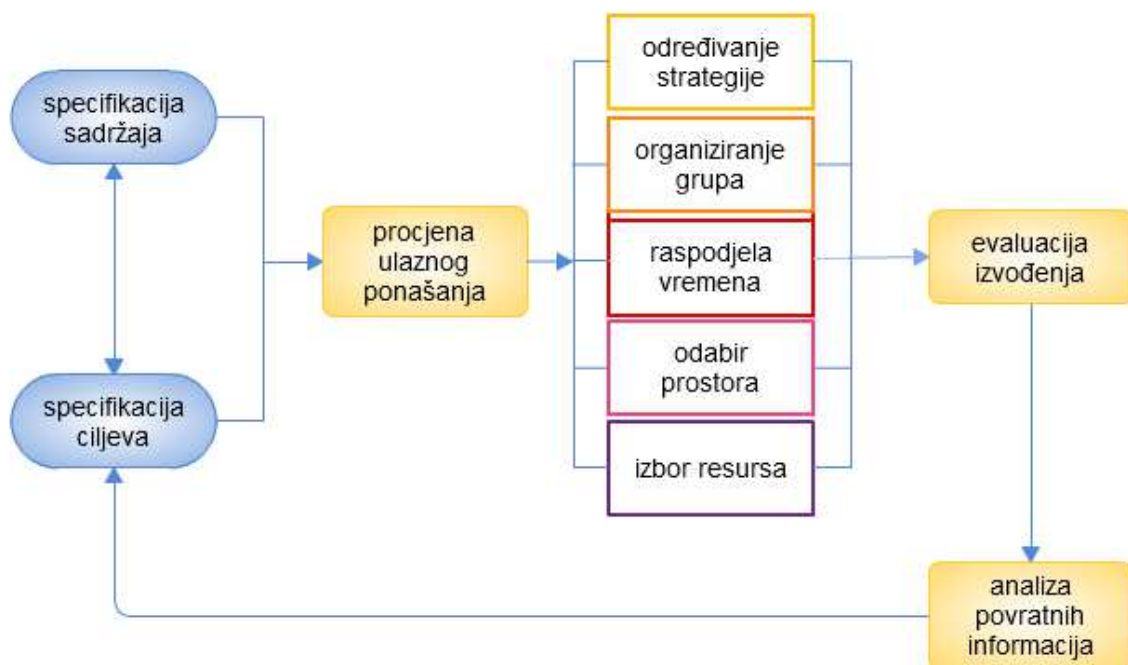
specifikacija sadržaja

specifikacija ciljeva

procjena ulaznog ponašanja

određivanje strategije

organiziranje grupa

raspodjela vremena

odabir prostora

izbor resursa

evaluacija izvođenja

analiza povratnih informacija